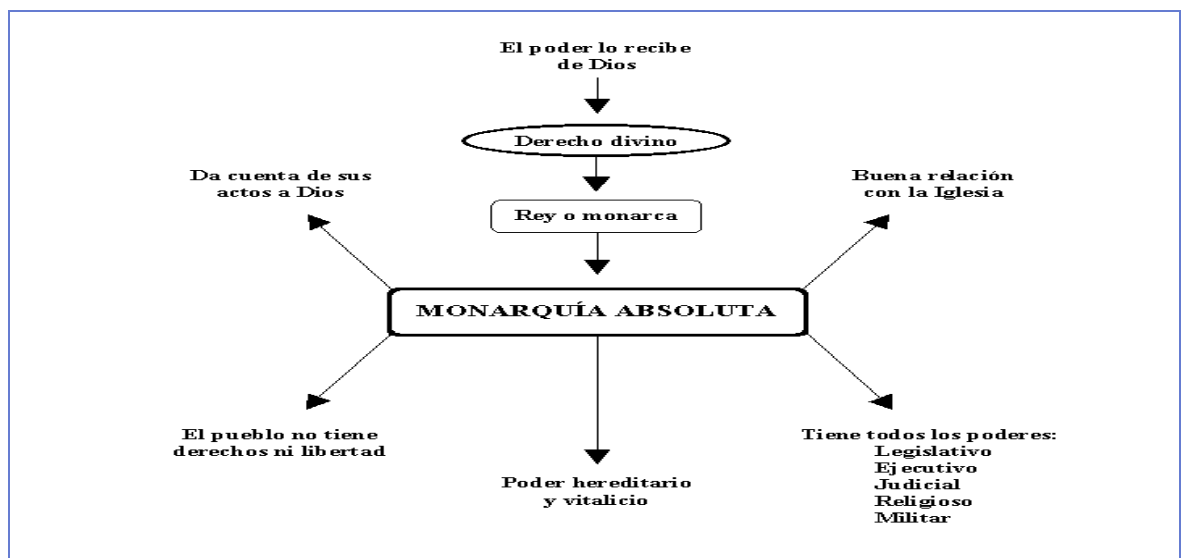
El poder lo recibe de Dios

Derecho divino

Da cuenta de sus actos a Dios

Buena relación con la Iglesia

Rey o monarca

MONARQUÍA ABSOLUTA

El pueblo no tiene derechos ni libertad

Poder hereditario y vitalicio

Tiene todos los poderes:
Legislativo
Ejecutivo
Judicial
Religioso
Militar